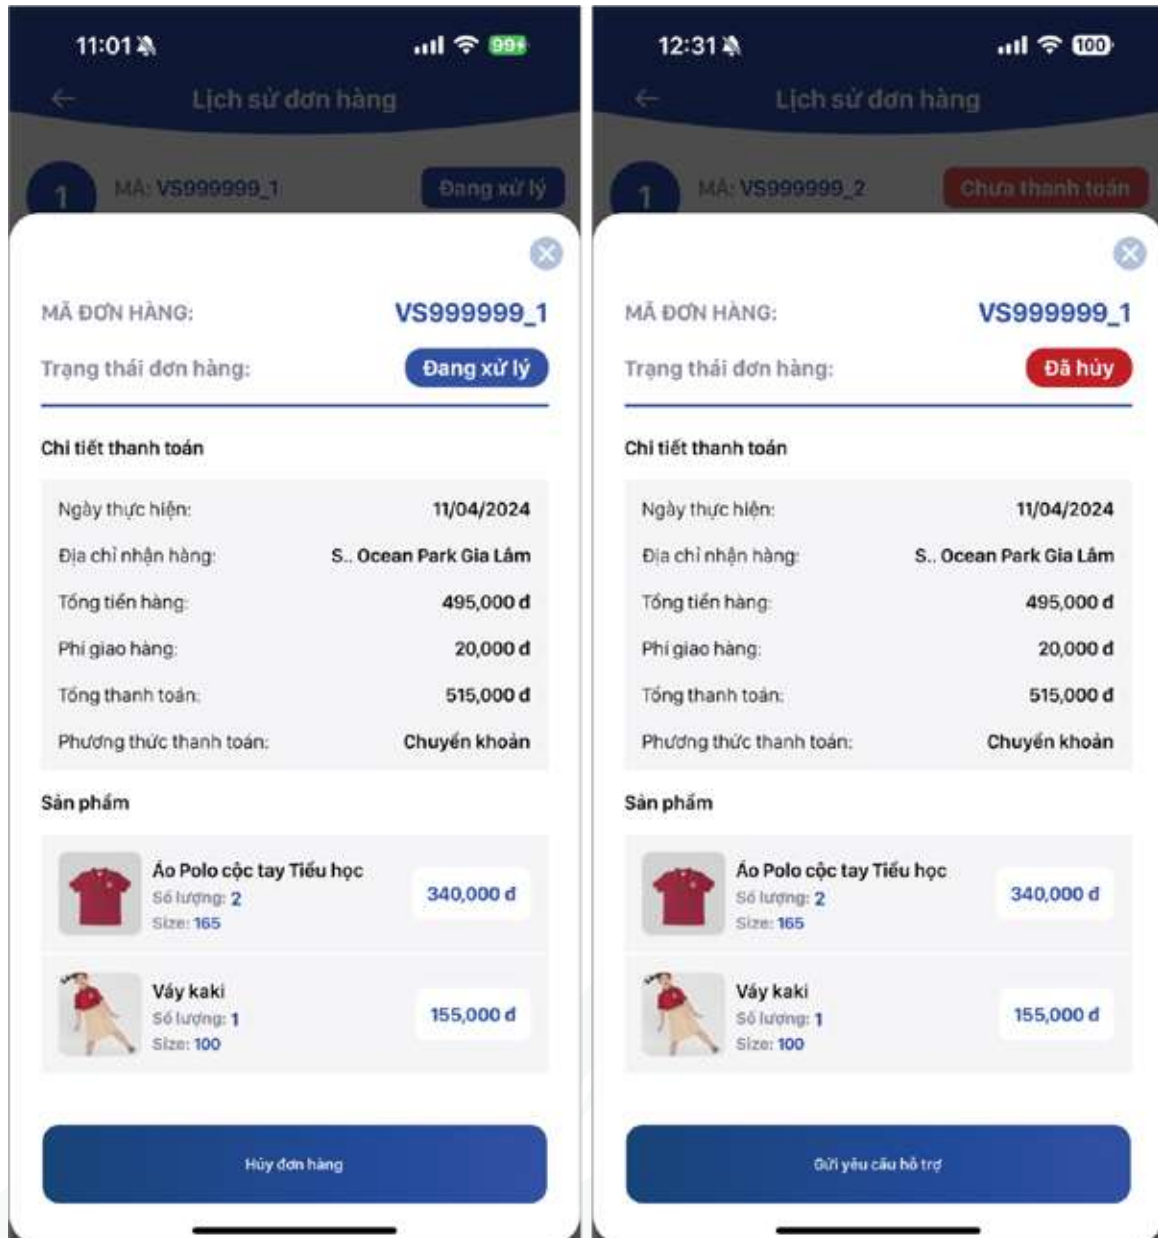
11:01
99+
Lịch sử đơn hàng
1
MÃ: VS999999_1
Đang xử lý

MÃ ĐƠN HÀNG: VS999999_1
Trạng thái đơn hàng: Đang xử lý

Chi tiết thanh toán

| | |
|---|---|
| Ngày thực hiện: | 11/04/2024 |
| Địa chỉ nhận hàng: | S.. Ocean Park Gia Lâm |
| Tổng tiền hàng: | 495,000 đ |
| Phí giao hàng: | 20,000 đ |
| Tổng thanh toán: | 515,000 đ |
| Phương thức thanh toán: | Chuyển khoản |

Sản phẩm

Áo Polo cộc tay Tiểu học
Số lượng: 2
Size: 165
340,000 đ

Váy kaki
Số lượng: 1
Size: 100
155,000 đ

Hủy đơn hàng

12:31
100
Lịch sử đơn hàng
1
MÃ: VS999999_2
Chưa thanh toán

MÃ ĐƠN HÀNG: VS999999_1
Trạng thái đơn hàng: Đã hủy

Chi tiết thanh toán

| | |
|---|---|
| Ngày thực hiện: | 11/04/2024 |
| Địa chỉ nhận hàng: | S.. Ocean Park Gia Lâm |
| Tổng tiền hàng: | 495,000 đ |
| Phí giao hàng: | 20,000 đ |
| Tổng thanh toán: | 515,000 đ |
| Phương thức thanh toán: | Chuyển khoản |

Sản phẩm

Áo Polo cộc tay Tiểu học
Số lượng: 2
Size: 165
340,000 đ

Váy kaki
Số lượng: 1
Size: 100
155,000 đ

Gửi yêu cầu hỗ trợ